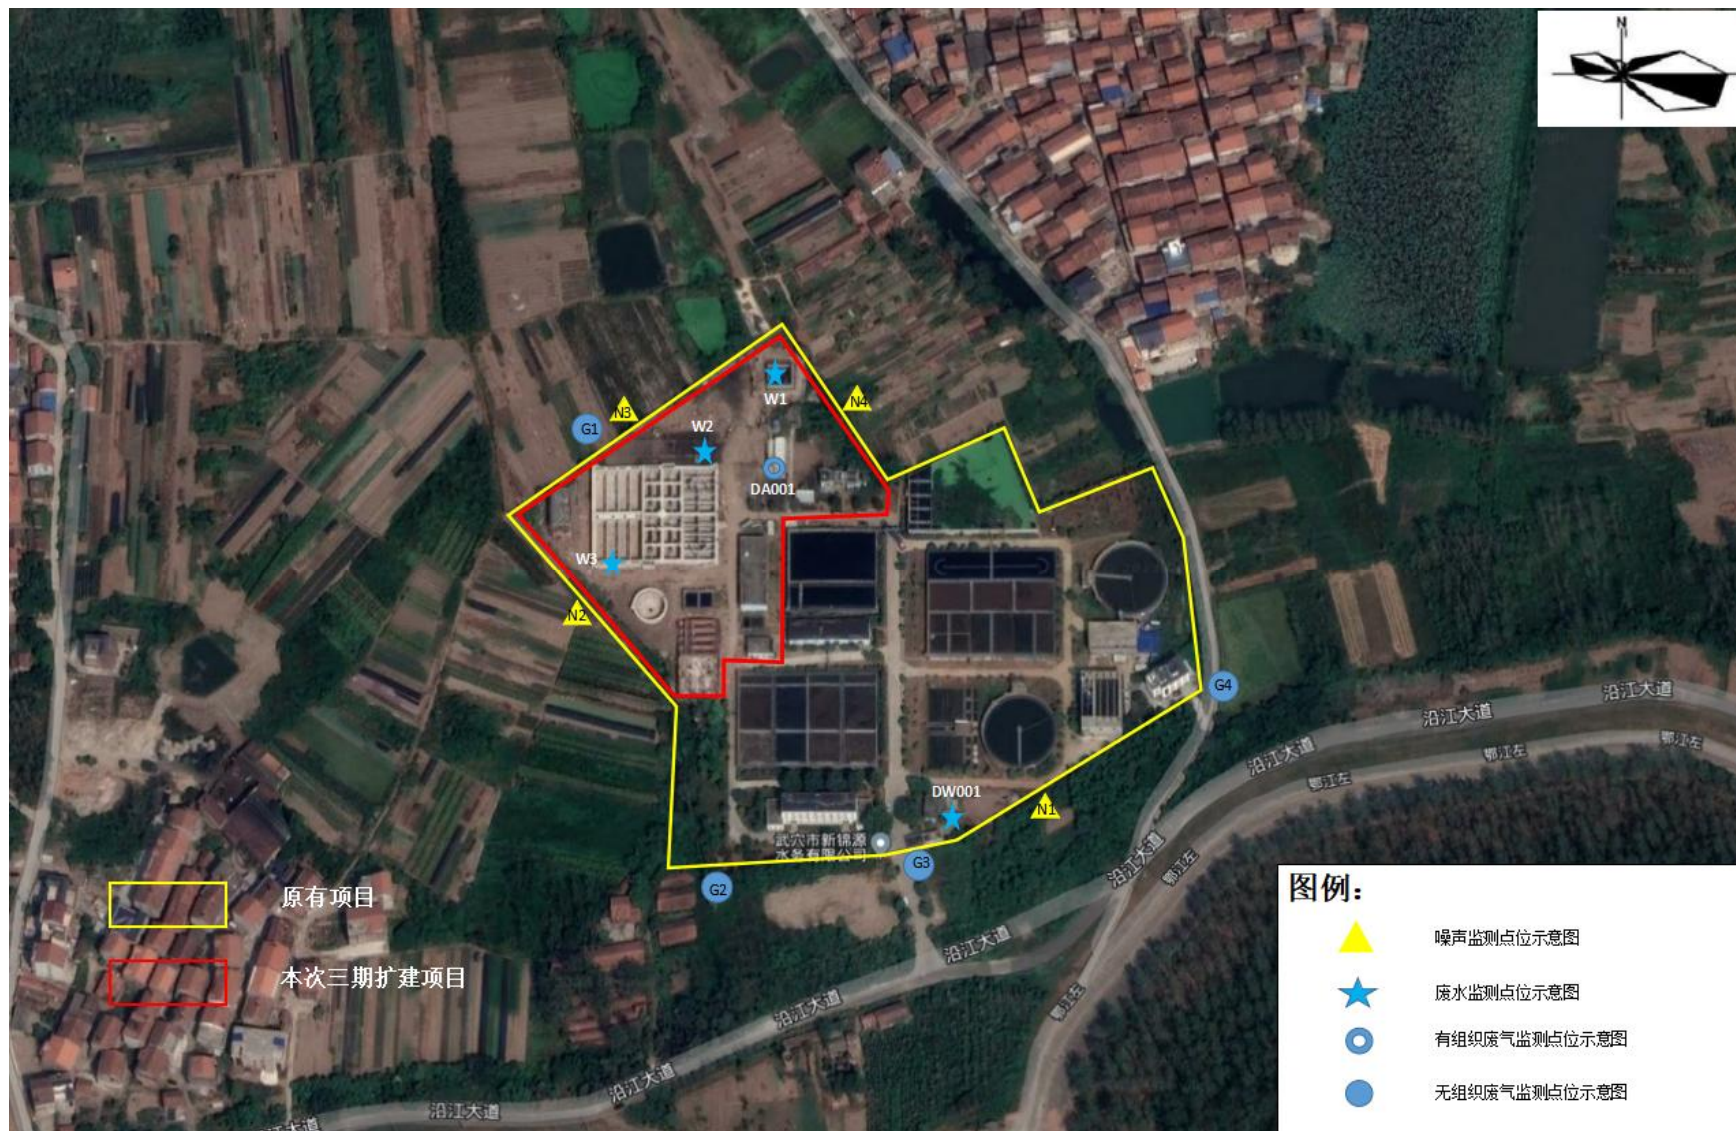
N

W1
N4
N3
G1
W2
DA001
W3
N2
G4
沿江大道
沿江大道
沿江大道
鄂江左
鄂江左
鄂江左
DW001
N1
武穴市新锦源水务有限公司
G3
G2
沿江大道
鄂江左
沿江大道
沿江大道
沿江大道
沿江大道
沿江大道

原有项目
本次三期扩建项目

图例：
噪声监测点位示意图
废水监测点位示意图
有组织废气监测点位示意图
无组织废气监测点位示意图